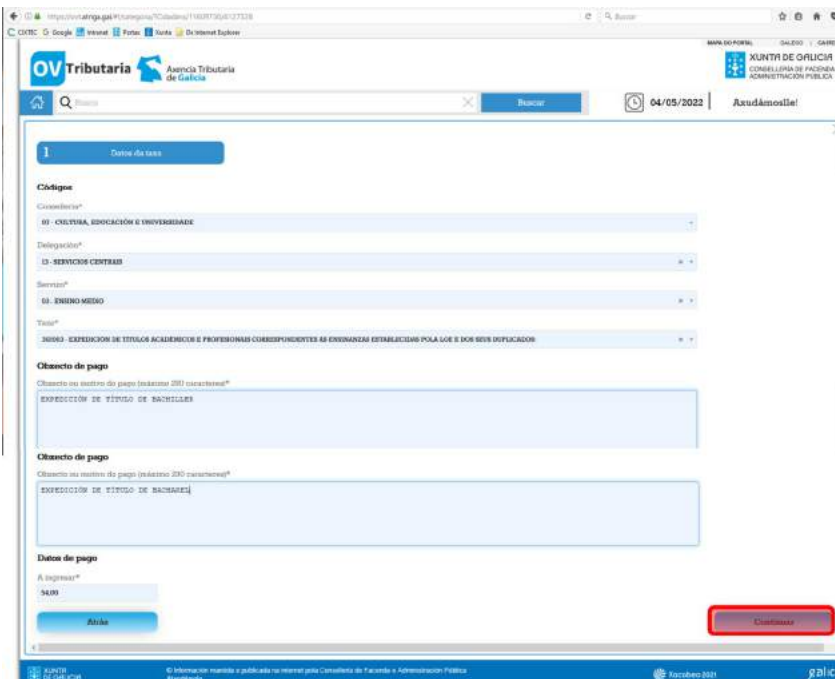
https://ovt.atriga.gal/#/categoria/TCdadans/1160?T30/6127328

C Buscar

CIXTEC Google Intranet Fontes Xunta De Internet Explorer

MAPA DO PORTAL GALEGO | CASTE

OV Tributaria Axencia Tributaria de Galicia

XUNTA DE GALICIA CONSELLERÍA DE FACENDA E ADMINISTRACIÓN PÚBLICA

Busca

Buscar

04/05/2022

Axudámoslle!

1 Datos da taxa

Código

Consellería*

03 - CULTURA, EDUCACIÓN E UNIVERSIDADE

Delegación*

13 - SERVICIOS CENTRAIS

Servizo*

03 - ENSINO MEDIO

Taxa*

302003 - EXPEDICIÓN DE TÍTULOS ACADÉMICOS E PROFESIONAIS CORRESPONDENTES ÁS ENSINANZAS ESTABLECIDAS POLA LOE E DOS SEUS DUPLICADOS

Obxecto de pago

Obxecto ou motivo do pago (máximo 200 caracteres)*

EXPEDICIÓN DE TÍTULO DE BACHILLER

Obxecto de pago

Obxecto ou motivo do pago (máximo 200 caracteres)*

EXPEDICIÓN DE TÍTULO DE BACHAREL

Datos de pago

A ingresar*

54,00

Atrás

Continuar

XUNTA DE GALICIA

© Información mantida e publicada na internet pola Consellería de Facenda e Administración Pública

Accesibilidade

Xacobeo 2021

galicia